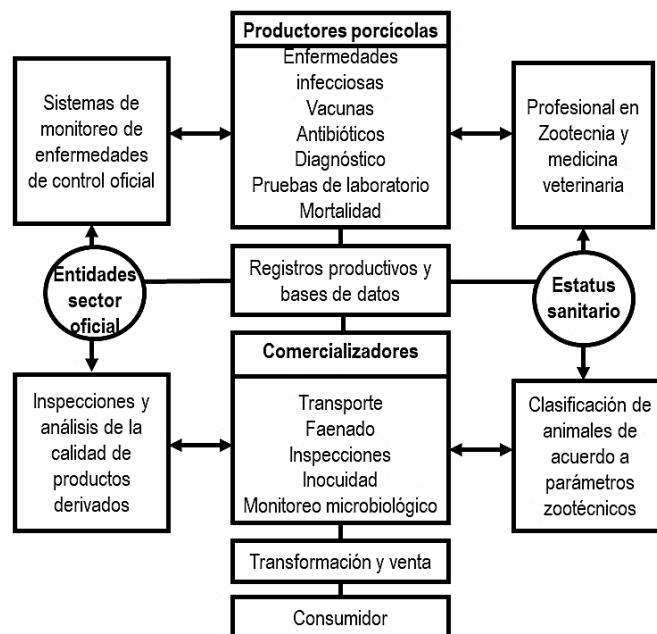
Productores porcícolas
Enfermedades infecciosas
Vacunas
Antibióticos
Diagnóstico
Pruebas de laboratorio
Mortalidad

Sistemas de monitoreo de enfermedades de control oficial

Profesional en Zootecnia y medicina veterinaria

Entidades sector oficial

Registros productivos y bases de datos

Estatus sanitario

Comercializadores
Transporte
Faenado
Inspecciones
Inocuidad
Monitoreo microbiológico

Inspecciones y análisis de la calidad de productos derivados

Clasificación de animales de acuerdo a parámetros zootécnicos

Transformación y venta

Consumidor